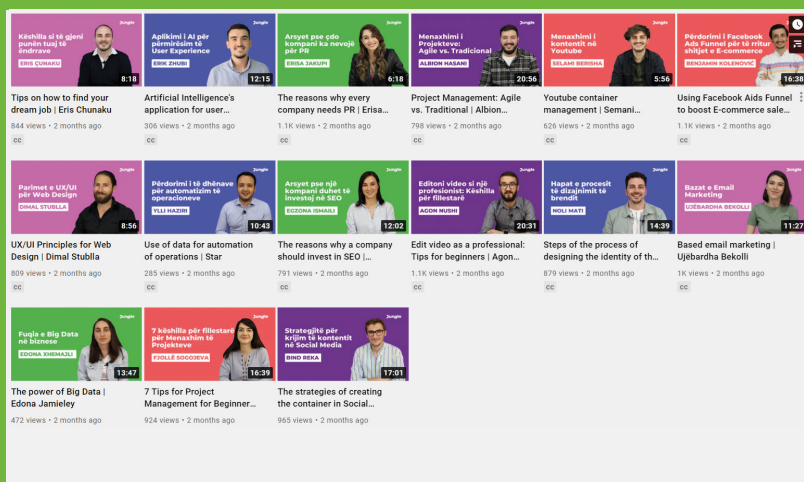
Jungle
Këshilla si të gjeni punën tuaj të ëndrrave
ERIS ÇUNAKU
8:18
Tips on how to find your dream job | Eris Chunaku
844 views • 2 months ago
CC

Jungle
Aplikimi i AI për përmirësim të User Experience
ERIK ZHUBI
12:15
Artificial Intelligence's application for user...
306 views • 2 months ago
CC

Jungle
Arsyet pse çdo kompani ka nevojë për PR
ERISA JAKUPI
6:18
The reasons why every company needs PR | Erisa...
1.1K views • 2 months ago
CC

Jungle
Menaxhimi i Projekteve: Agile vs. Tradicional
ALBION HASANI
20:56
Project Management: Agile vs. Traditional | Albion...
798 views • 2 months ago
CC

Jungle
Menaxhimi i kontentit në Youtube
SELAMI BERISHA
5:56
Youtube container management | Semani...
626 views • 2 months ago
CC

Jungle
Përdorimi i Facebook Ads Funnel për të rritur shitjet e E-commerce
BENJAMIN KOLENOVIĆ
16:38
Using Facebook Aids Funnel to boost E-commerce sale...
1.1K views • 2 months ago
CC

Jungle
Parimet e UX/UI për Web Design
DIMAL STUBLLA
8:56
UX/UI Principles for Web Design | Dimal Stublla
809 views • 2 months ago
CC

Jungle
Përdorimi i të dhënave për automatizim të operacioneve
YLLI HAZIRI
10:43
Use of data for automation of operations | Star
285 views • 2 months ago
CC

Jungle
Arsyet pse një kompani duhet të investoj në SEO
EGZONA ISMAILI
12:02
The reasons why a company should invest in SEO |...
791 views • 2 months ago
CC

Jungle
Editoni video si një profesionist: Këshilla për fillestarë
AGON MUSHI
20:31
Edit video as a professional: Tips for beginners | Agon...
1.1K views • 2 months ago
CC

Jungle
Hapat e procesit të dizajnimit të brendit
NOLI MATI
14:39
Steps of the process of designing the identity of th...
879 views • 2 months ago
CC

Jungle
Bazat e Email Marketing
UJËBARDHA BEKOLLI
11:27
Based email marketing | Ujëbardha Bekolli
1K views • 2 months ago
CC

Jungle
Fuqia e Big Data në biznese
EDONA XHEMAJLI
13:47
The power of Big Data | Edona Jamieley
472 views • 2 months ago
CC

Jungle
7 këshilla për fillestarë për Menaxhim të Projekteve
FJOLLË SOCOJEVA
16:39
7 Tips for Project Management for Beginner...
924 views • 2 months ago
CC

Jungle
Strategjitë për krijim të kontentit në Social Media
BIND REKA
17:01
The strategies of creating the container in Social...
965 views • 2 months ago
CC